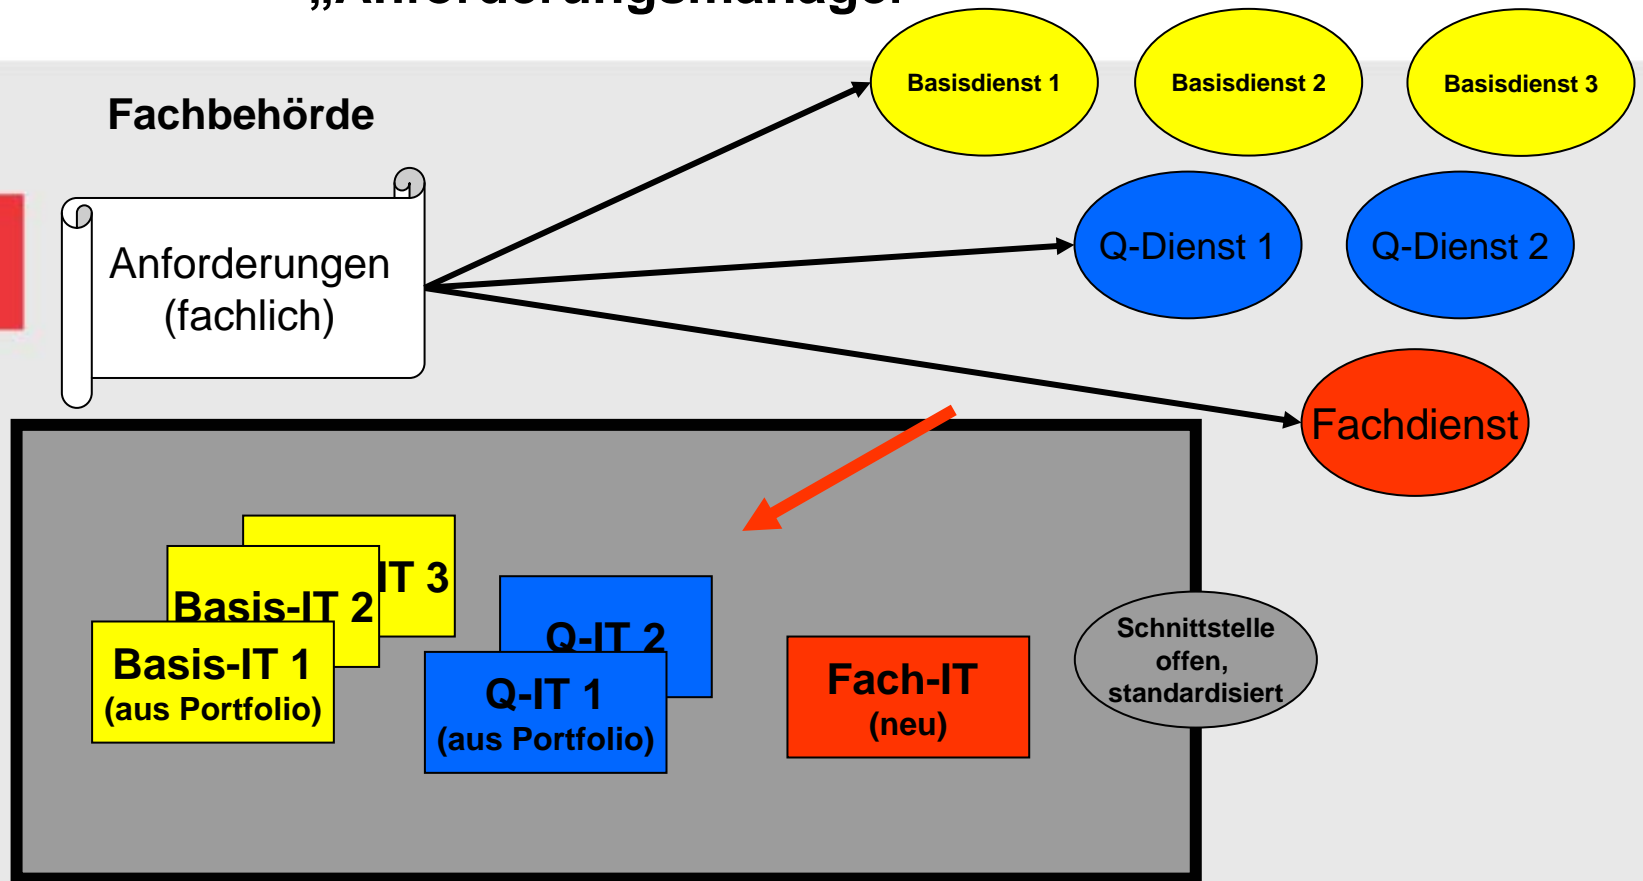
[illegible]

Fachbehörde

Basisdienst 1

Basisdienst 2

Basisdienst 3

Anforderungen (fachlich)

Q-Dienst 1

Q-Dienst 2

Fachdienst

IT 3

Basis-IT 2

Basis-IT 1
(aus Portfolio)

Q-IT 2

Q-IT 1
(aus Portfolio)

Fach-IT
(neu)

Schnittstelle offen, standardisiert